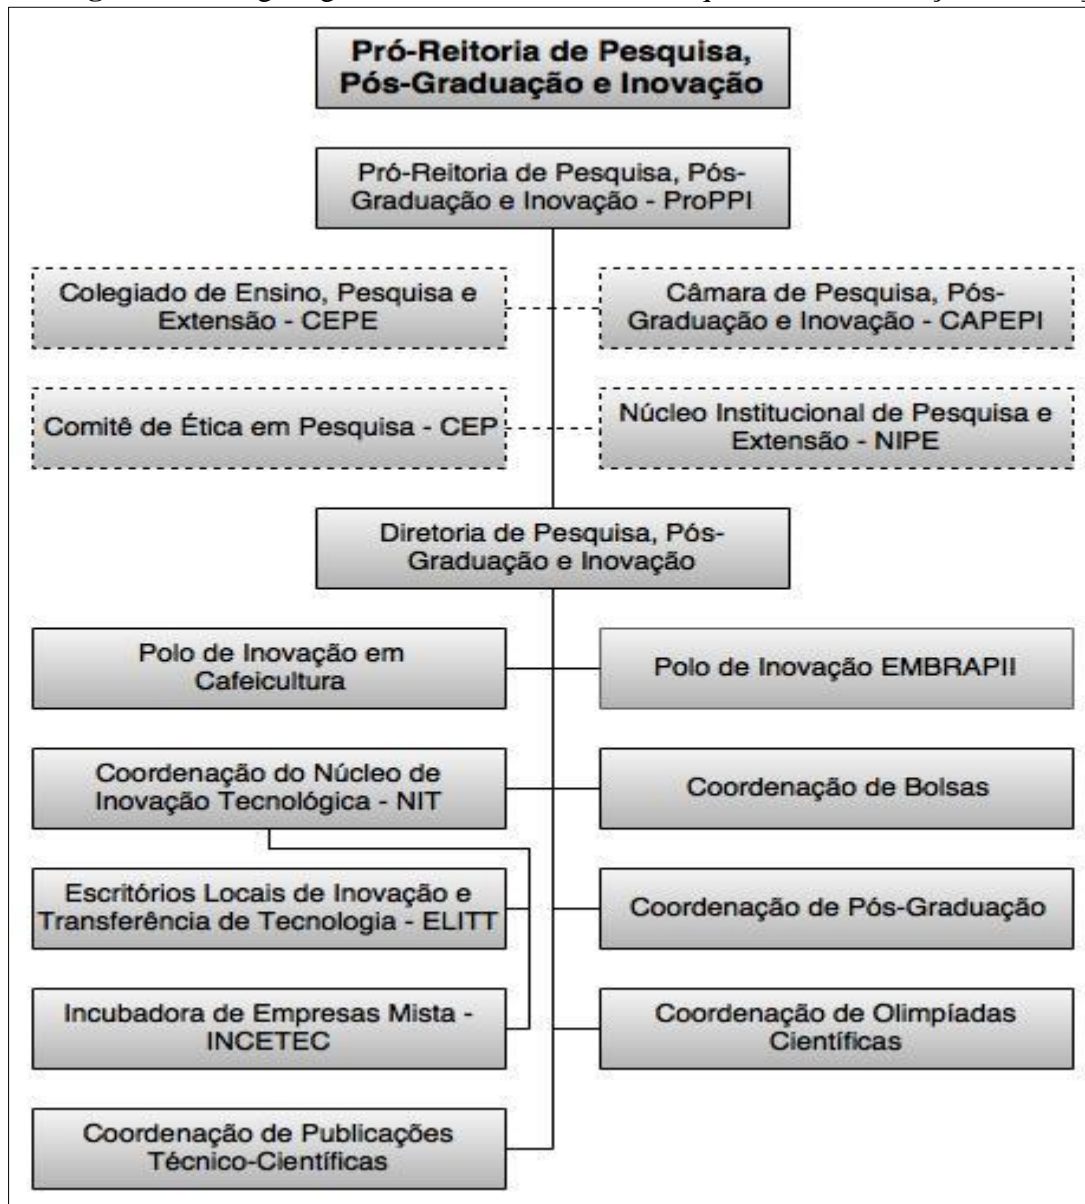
Pró-Reitoria de Pesquisa, Pós-Graduação e Inovação

Pró-Reitoria de Pesquisa, Pós-Graduação e Inovação - ProPPI

Colegiado de Ensino, Pesquisa e Extensão - CEPE

Câmara de Pesquisa, Pós-Graduação e Inovação - CAPEPI

Comitê de Ética em Pesquisa - CEP

Núcleo Institucional de Pesquisa e Extensão - NIPE

Diretoria de Pesquisa, Pós-Graduação e Inovação

Polo de Inovação em Cafeicultura

Polo de Inovação EMBRAPII

Coordenação do Núcleo de Inovação Tecnológica - NIT

Coordenação de Bolsas

Escritórios Locais de Inovação e Transferência de Tecnologia - ELITT

Coordenação de Pós-Graduação

Incubadora de Empresas Mista - INCETEC

Coordenação de Olimpíadas Científicas

Coordenação de Publicações Técnico-Científicas